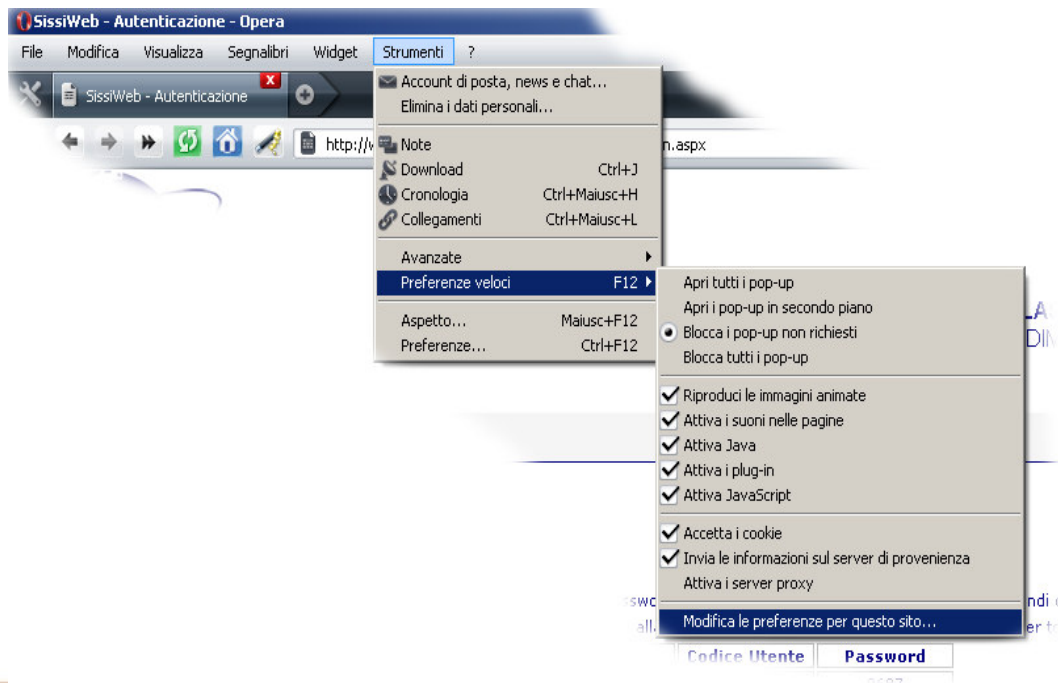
SissiWeb - Autenticazione - Opera

File Modifica Visualizza Segnalibri Widget Strumenti ?

SissiWeb - Autenticazione

http://w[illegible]n.aspx

Account di posta, news e chat...
Elimina i dati personali...
Note
Download Ctrl+J
Cronologia Ctrl+Maiusc+H
Collegamenti Ctrl+Maiusc+L
Avanzate
Preferenze veloci F12
Aspetto... Maiusc+F12
Preferenze... Ctrl+F12

Apri tutti i pop-up
Apri i pop-up in secondo piano
Blocca i pop-up non richiesti
Blocca tutti i pop-up
Riproduci le immagini animate
Attiva i suoni nelle pagine
Attiva Java
Attiva i plug-in
Attiva JavaScript
Accetta i cookie
Invia le informazioni sul server di provenienza
Attiva i server proxy
Modifica le preferenze per questo sito...

LA
DI
sswo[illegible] ndi
all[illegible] er t
Codice Utente Password